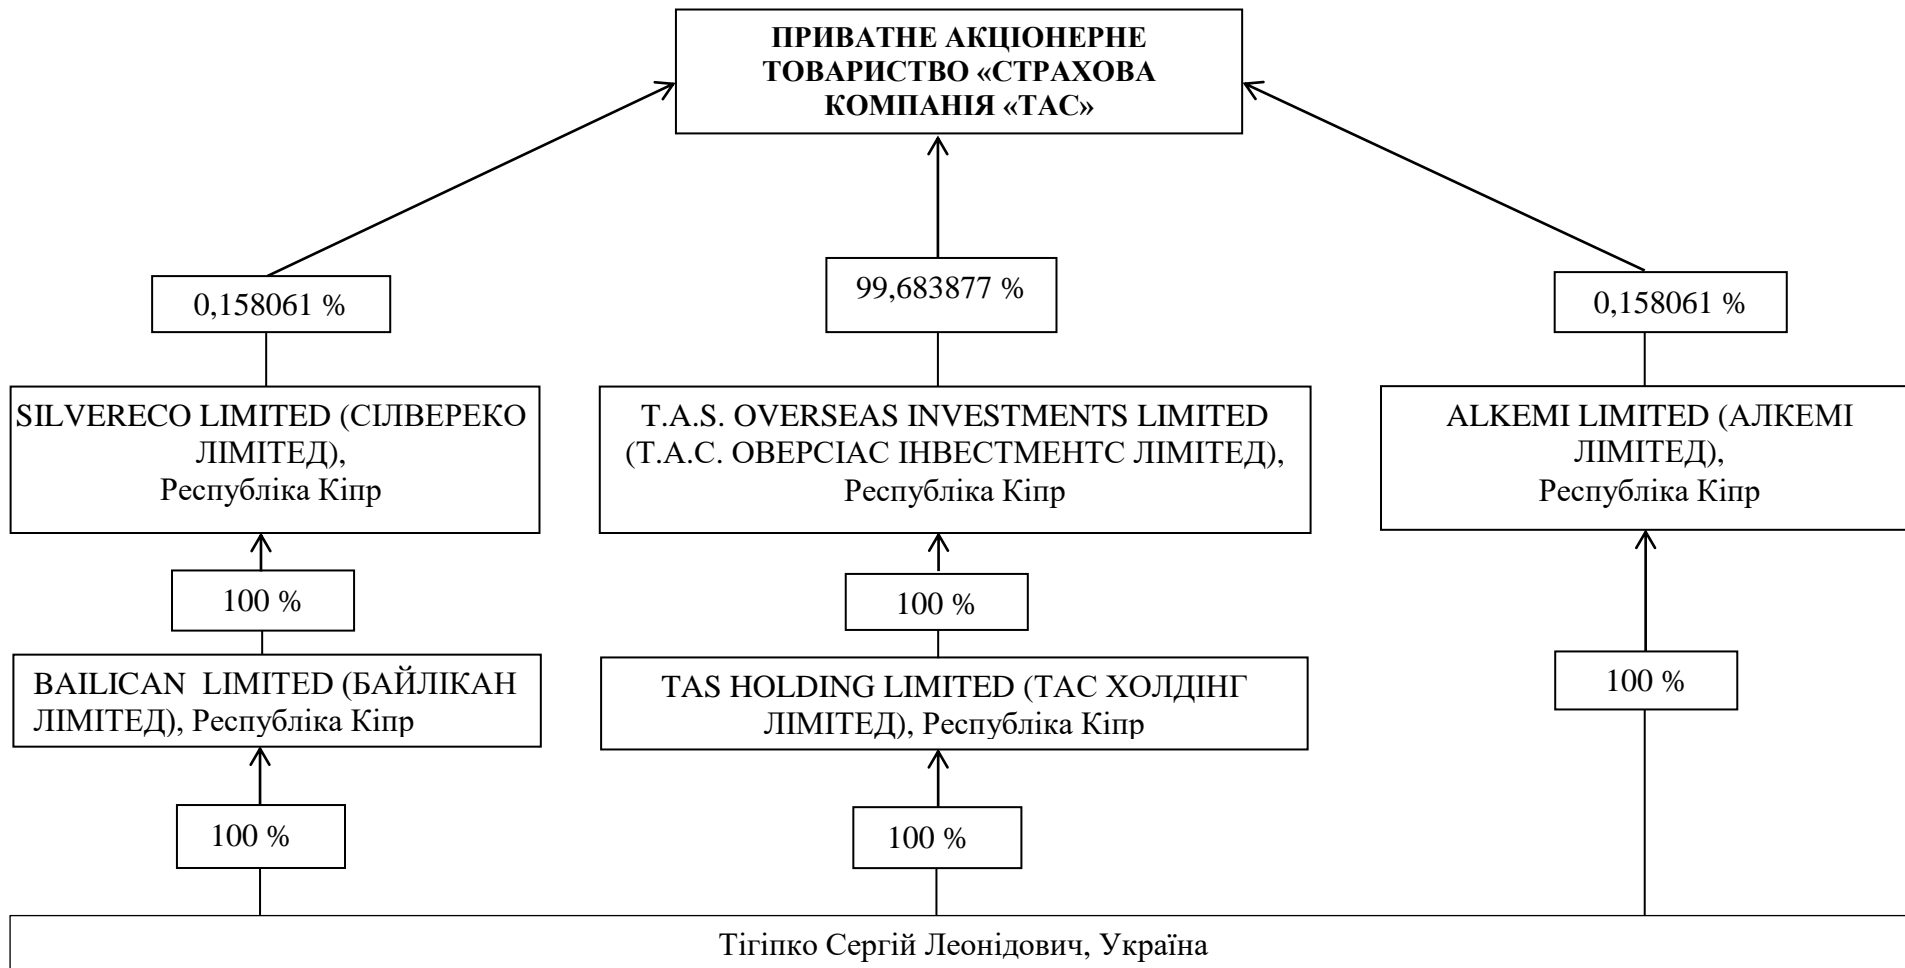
ПРИВАТНЕ АКЦІОНЕРНЕ ТОВАРИСТВО «СТРАХОВА КОМПАНІЯ «ТАС»

0,158061 %

99,683877 %

0,158061 %

SILVERECO LIMITED (СІЛВЕРЕКО ЛІМІТЕД), Республіка Кіпр

T.A.S. OVERSEAS INVESTMENTS LIMITED (Т.А.С. ОВЕРСІАС ІНВЕСТМЕНТС ЛІМІТЕД), Республіка Кіпр

ALKEMI LIMITED (АЛКЕМІ ЛІМІТЕД), Республіка Кіпр

100 %

100 %

BAILICAN LIMITED (БАЙЛІКАН ЛІМІТЕД), Республіка Кіпр

TAS HOLDING LIMITED (ТАС ХОЛДІНГ ЛІМІТЕД), Республіка Кіпр

100 %

100 %

100 %

Тігіпко Сергій Леонідович, Україна